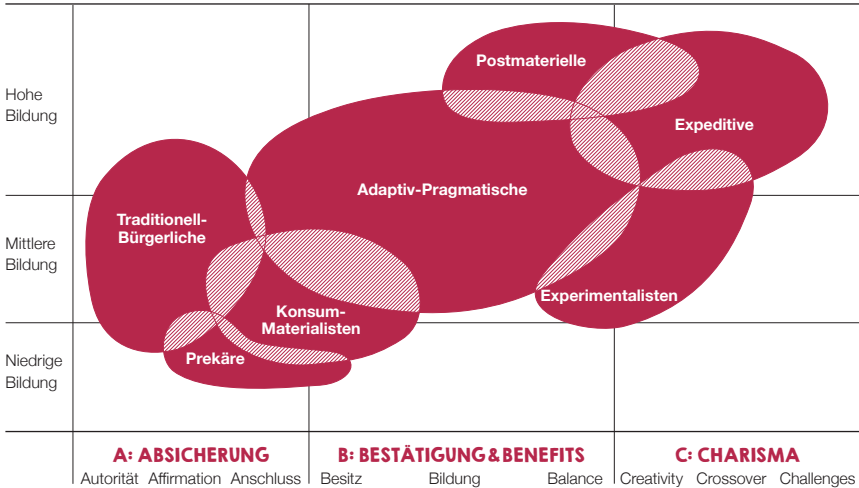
Hohe Bildung

Mittlere Bildung

Niedrige Bildung

Postmaterielle

Expeditive

Adaptiv-Pragmatische

Traditionell-Bürgerliche

Experimentalisten

Konsum-Materialisten

Prekäre

A: ABSICHERUNG
Autorität Affirmation Anschluss

B: BESTÄTIGUNG & BENEFITS
Besitz Bildung Balance

C: CHARISMA
Creativity Crossover Challenges